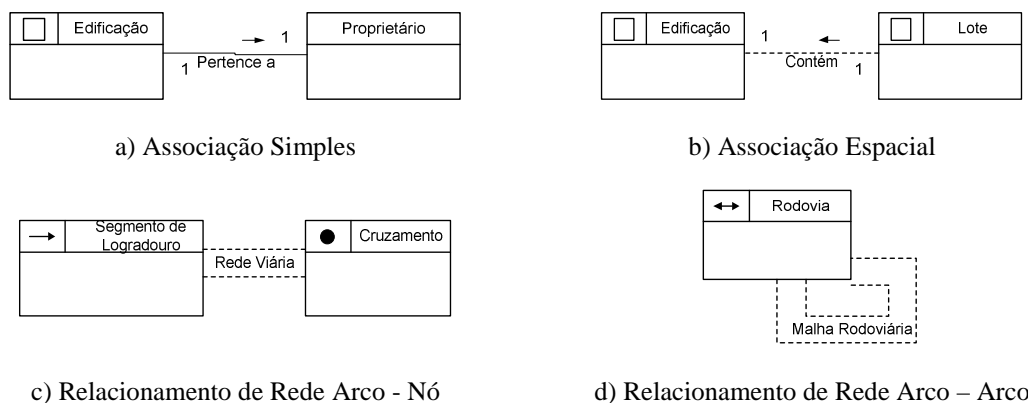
Edificação

1 Pertence a

1

Proprietário

a) Associação Simples

Edificação

1

Contém

1

Lote

b) Associação Espacial

Segmento de Logradouro

Rede Viária

Cruzamento

c) Relacionamento de Rede Arco - Nó

Rodovia

Malha Rodoviária

d) Relacionamento de Rede Arco – Arco